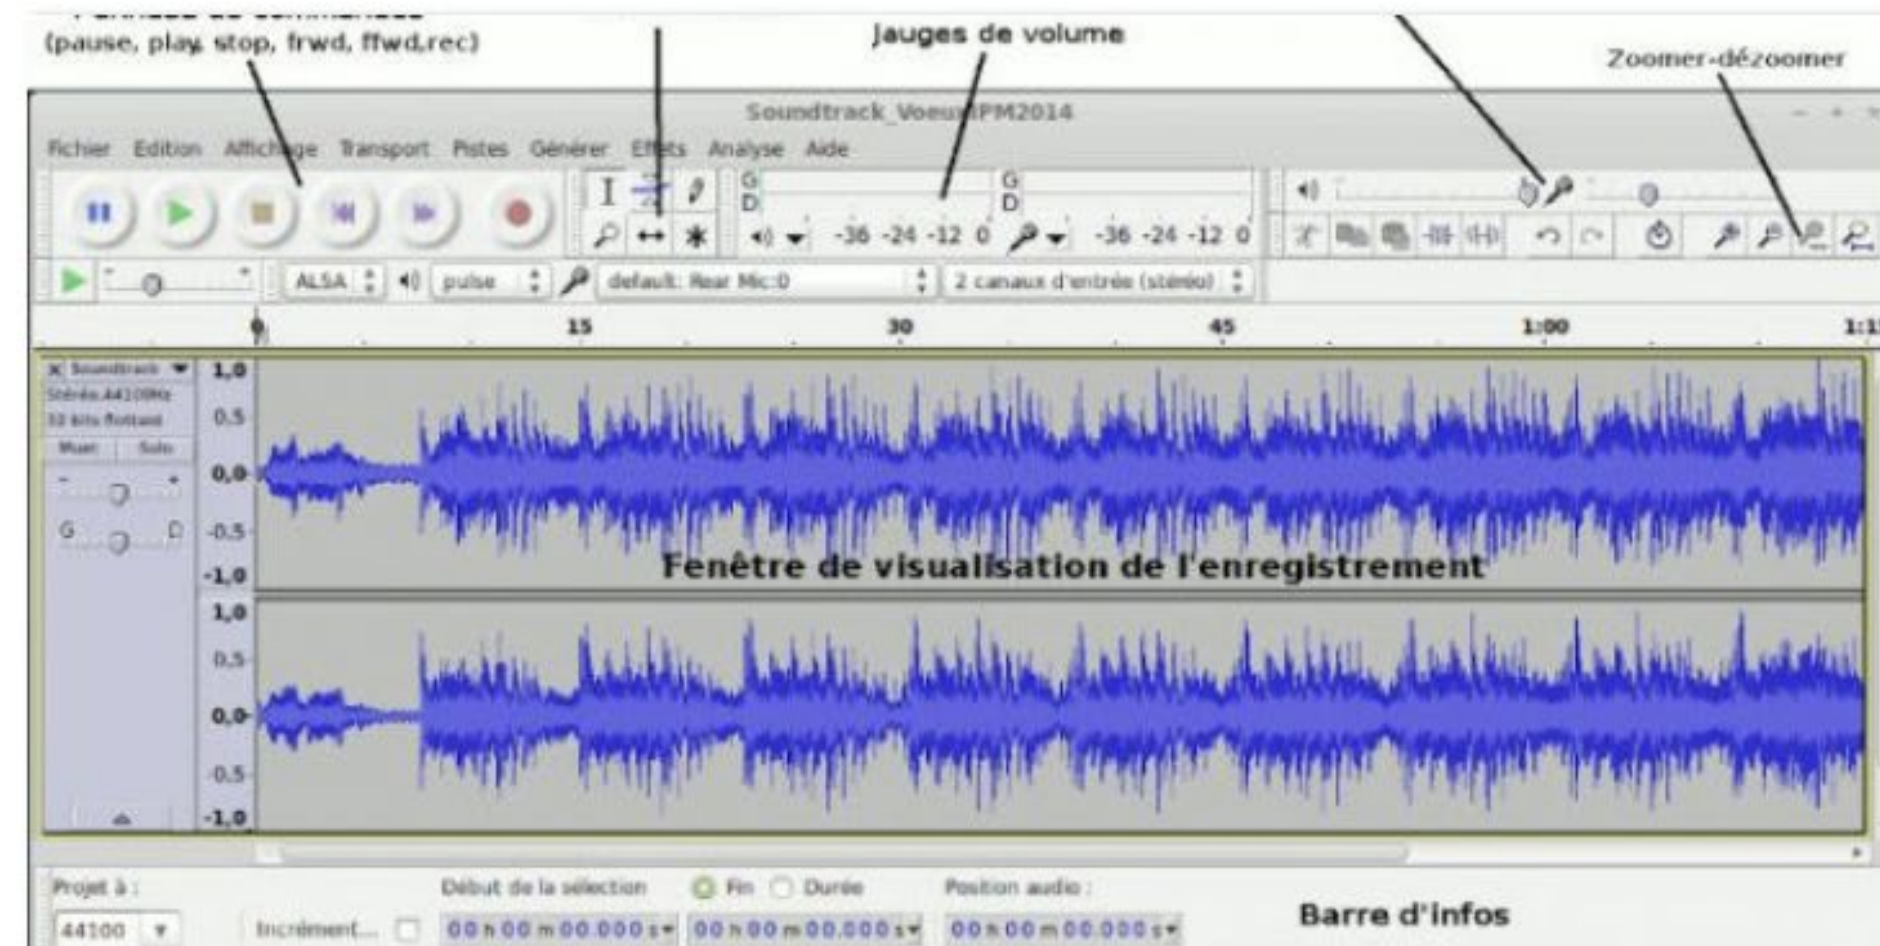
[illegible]
(pause, play, stop, frwd, ffwd,rec)

Jauges de volume

Zoomer-dézoomer

Soundtrack_Voeu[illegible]PM2014

Fichier Edition Affichage Transport Pistes Générer Effets Analyse Aide

G D -36 -24 -12 0 G D -36 -24 -12 0

ALSA pulse default: Rear Mic:0 2 canaux d'entrée (stéréo)

0 15 30 45 1:00 1:1

Soundtrack Stéréo, 44100Hz 32 bits flottant Muet Solo

1,0 0,5 0,0 -0,5 -1,0

Fenêtre de visualisation de l'enregistrement

1,0 0,5 0,0 -0,5 -1,0

Projet à : 44100 Incrément... Début de la sélection Fin Durée Position audio :

00 h 00 m 00.000 s 00 h 00 m 00.000 s 00 h 00 m 00.000 s

Barre d'infos